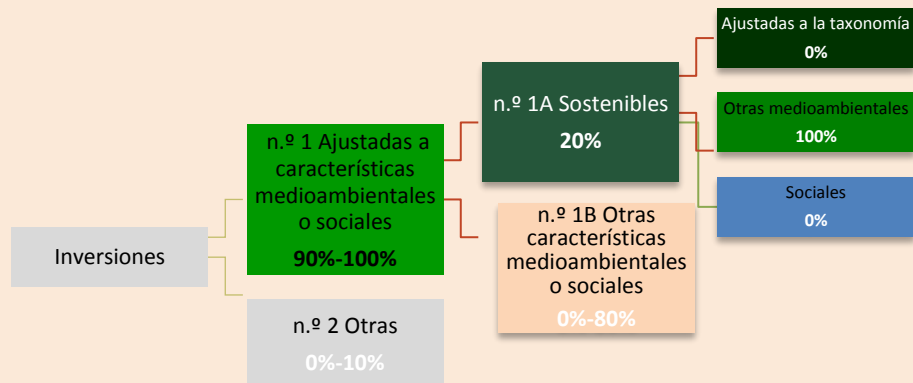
Inversiones

n.º 1 Ajustadas a características medioambientales o sociales
90%-100%

n.º 2 Otras
0%-10%

n.º 1A Sostenibles
20%

n.º 1B Otras características medioambientales o sociales
0%-80%

Ajustadas a la taxonomía
0%

Otras medioambientales
100%

Sociales
0%